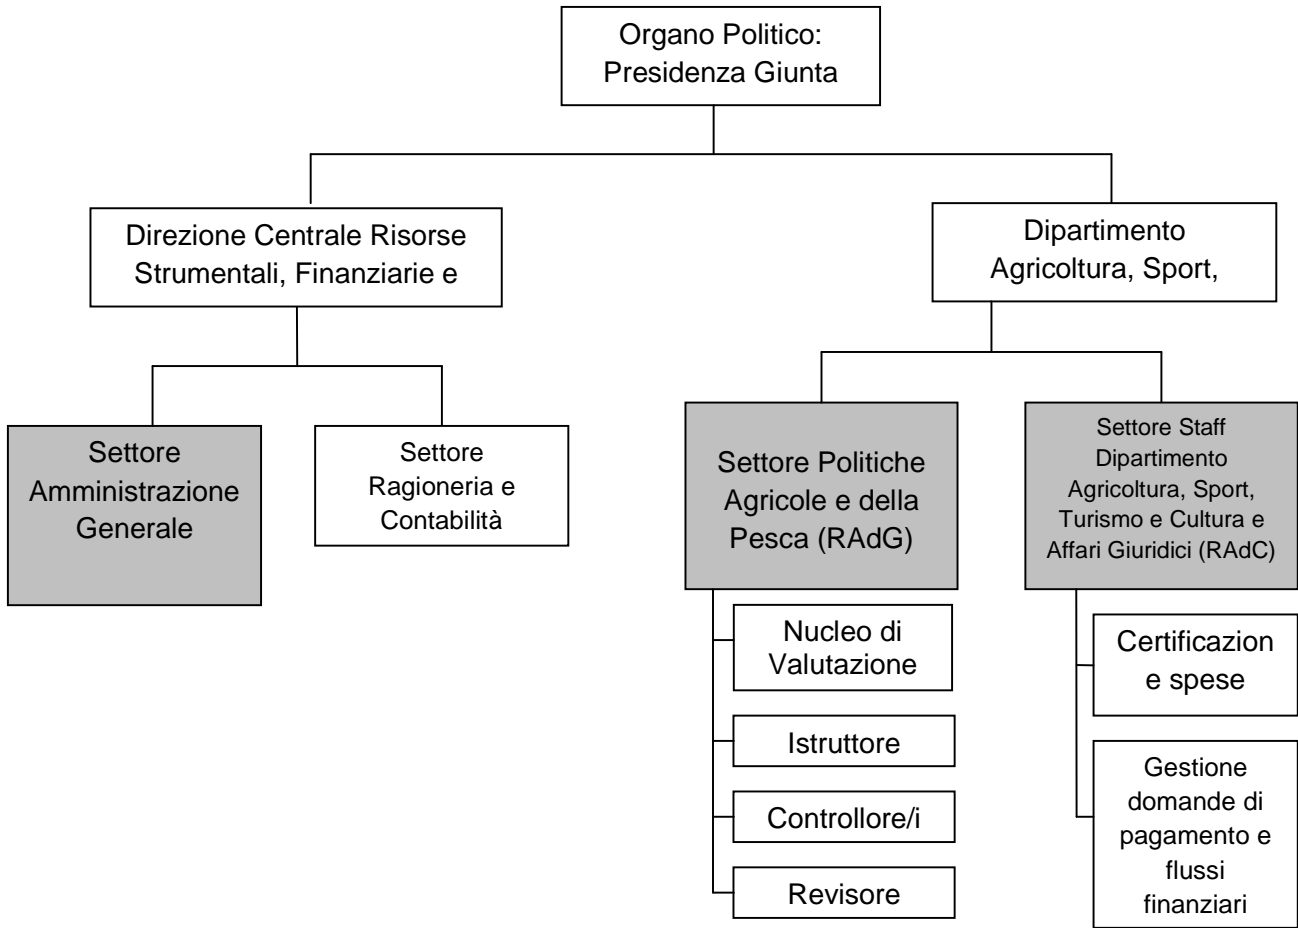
Organo Politico: Presidenza Giunta

Direzione Centrale Risorse Strumentali, Finanziarie e

Dipartimento Agricoltura, Sport,

Settore Amministrazione Generale

Settore Ragioneria e Contabilità

Settore Politiche Agricole e della Pesca (RAdG)

Settore Staff Dipartimento Agricoltura, Sport, Turismo e Cultura e Affari Giuridici (RAdC)

Nucleo di Valutazione

Istruttore

Controllore/i

Revisore

Certificazion e spese

Gestione domande di pagamento e flussi finanziari